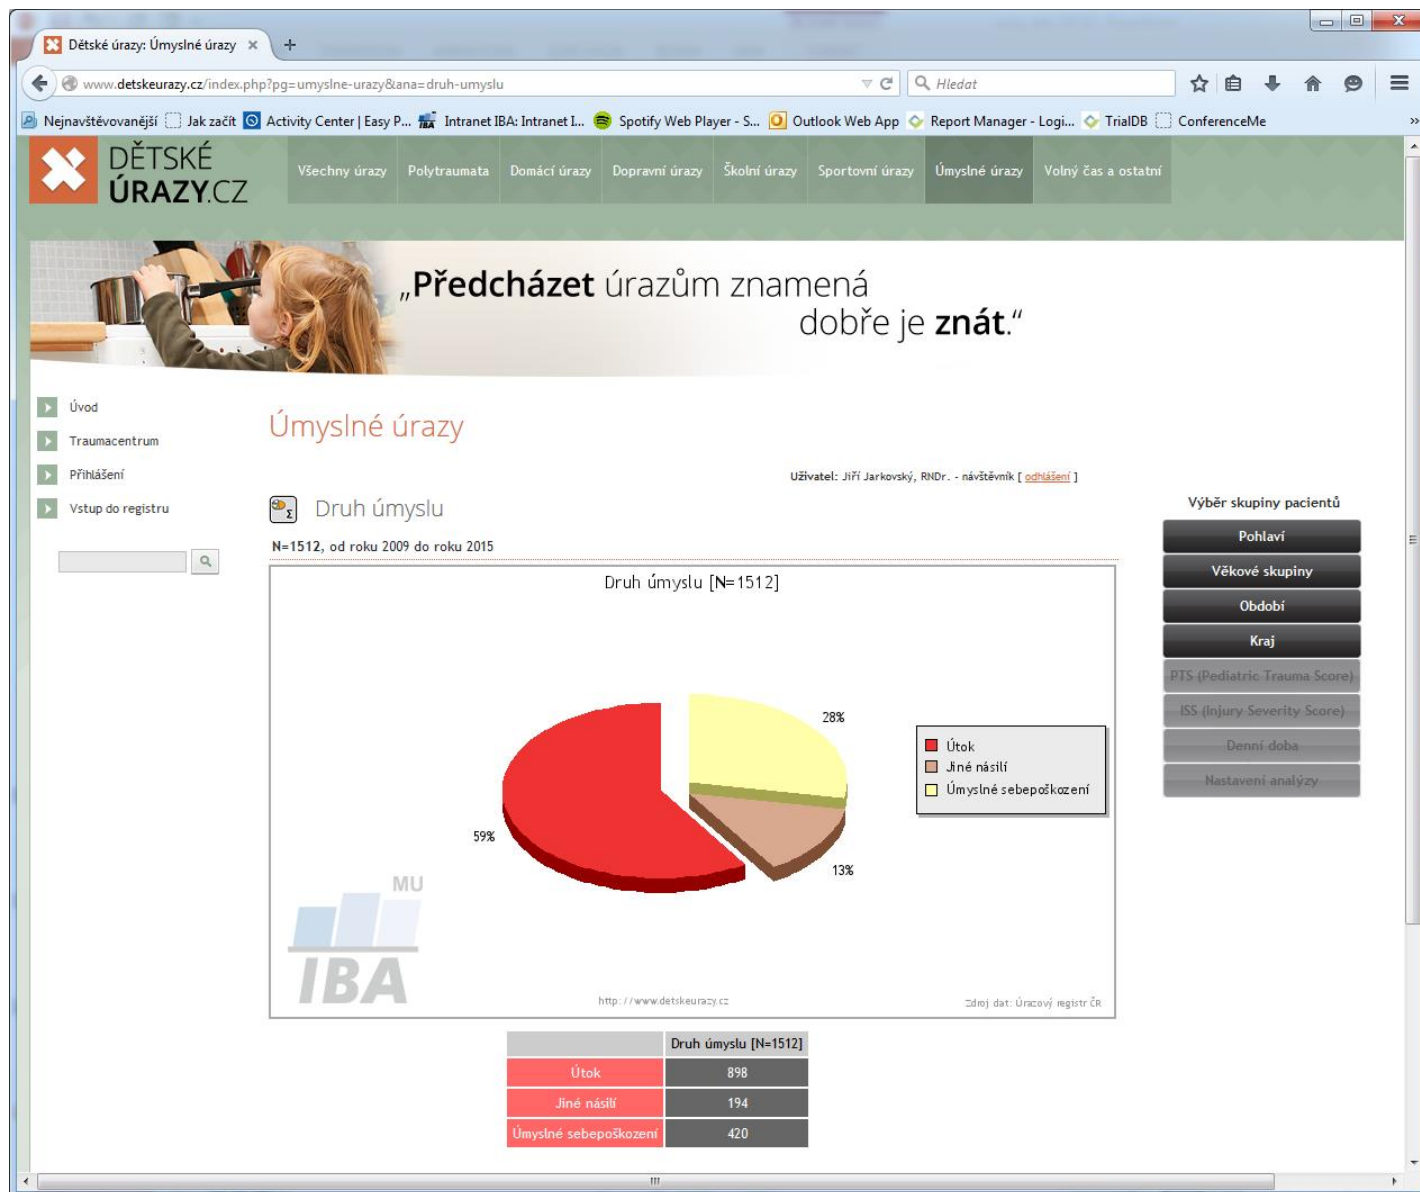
Dětské úrazy: Úmyslné úrazy ×
+
www.detskeurazy.cz/index.php?pg=umyslne-urazy&ana=druh-umyslu
Hledat
Nejnavštěvovanější  Jak začít  Activity Center | Easy P...  Intranet IBA: Intranet I...  Spotify Web Player - S...  Outlook Web App  Report Manager - Logi...  TrialDB  ConferenceMe

DĚTSKÉ ÚRAZY.CZ
Všechny úrazy | Polytraumata | Domácí úrazy | Dopravní úrazy | Školní úrazy | Sportovní úrazy | Úmyslné úrazy | Volný čas a ostatní

„Předcházet úrazům znamená dobře je znát."

Úvod
Traumacentrum
Přihlášení
Vstup do registru

Úmyslné úrazy

Uživatel: Jiří Jarkovský, RNDr. - návštěvník [ odhlášení ]

Druh úmyslu

N=1512, od roku 2009 do roku 2015

Druh úmyslu [N=1512]

28%
59%
13%

Útok
Jiné násilí
Úmyslné sebepoškození

MU
IBA

http://www.detskeurazy.cz
Zdroj dat: Úrazový registr ČR

| | Druh úmyslu [N=1512] |
|---|---|
| Útok | 898 |
| Jiné násilí | 194 |
| Úmyslné sebepoškození | 420 |

Výběr skupiny pacientů
Pohlaví
Věkové skupiny
Období
Kraj
PTS (Pediatric Trauma Score)
ISS (Injury Severity Score)
Denní doba
Nastavení analýzy